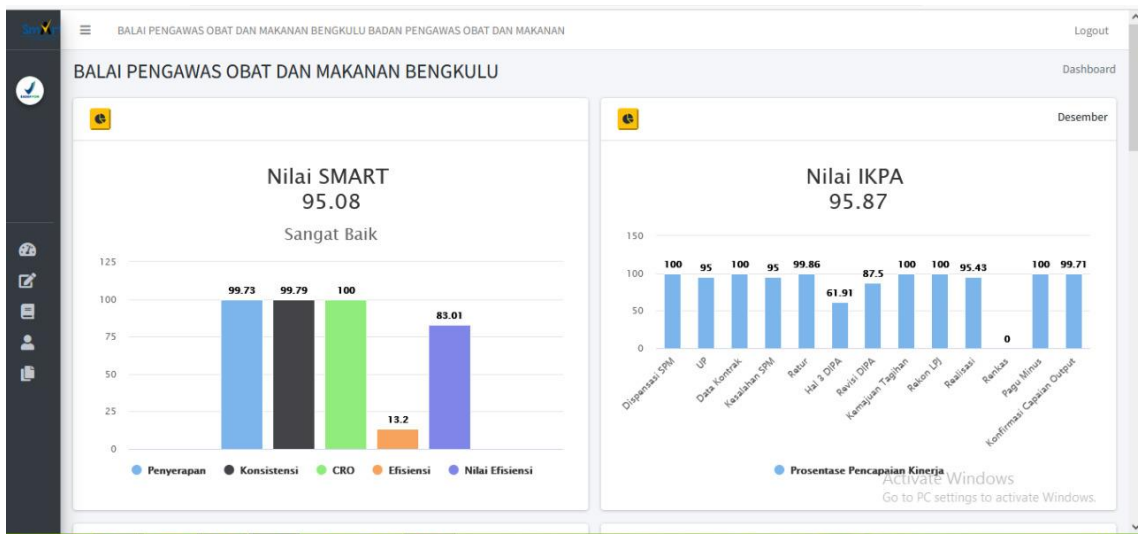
BALAI PENGAWAS OBAT DAN MAKANAN BENGKULU BADAN PENGAWAS OBAT DAN MAKANAN

Logout

BALAI PENGAWAS OBAT DAN MAKANAN BENGKULU

Dashboard

Nilai SMART
95.08
Sangat Baik

125
100
75
50
25
0

99.73 99.79 100 13.2 83.01

Penyerapan Konsistensi CRO Efisiensi Nilai Efisiensi

Desember

Nilai IKPA
95.87

150
100
50
0

100 95 100 95 99.86 61.91 87.5 100 100 95.43 0 100 99.71

Dispensasi SPM UP Data Kontrak Kesalahan SPM Retur Hal 3 DIPA Revisi DIPA Kemajuan Tagihan Rekon LPJ Realisasi Renkas Pagu Minus Konfirmasi Capaian Output

Prosentase Pencapaian Kinerja

Activate Windows
Go to PC settings to activate Windows.